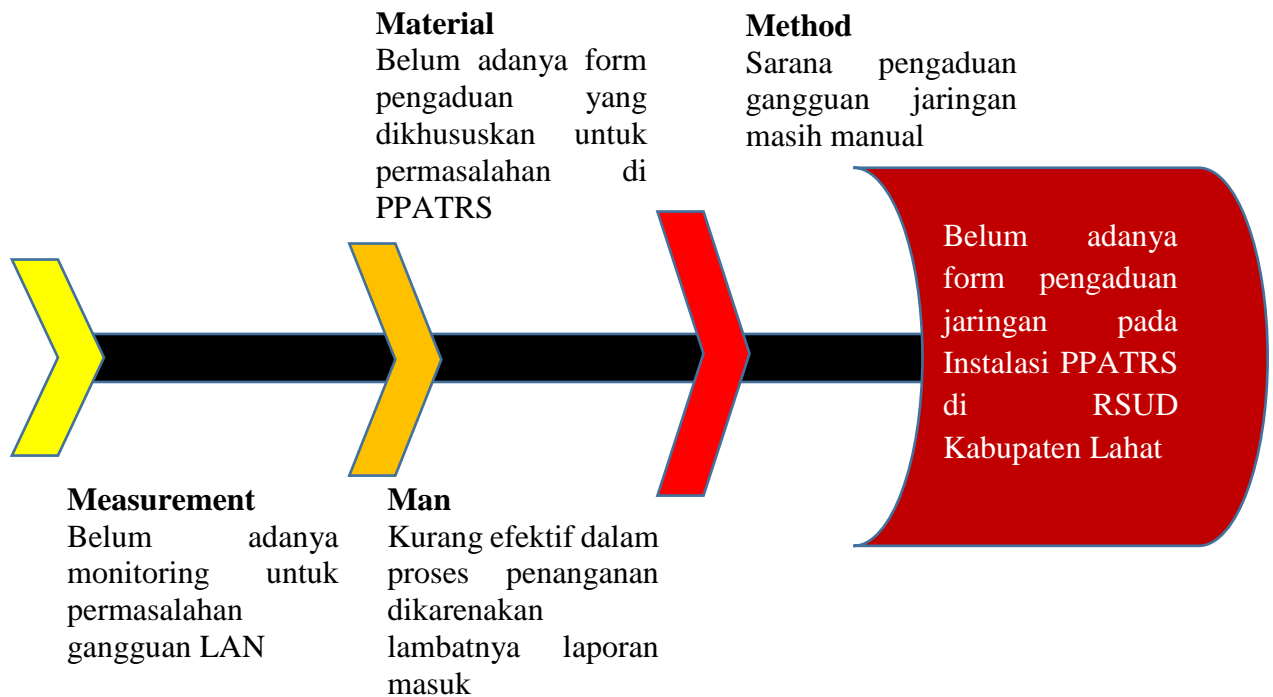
**Material**
Belum adanya form pengaduan yang dikhususkan untuk permasalahan di PPATRS

**Method**
Sarana pengaduan gangguan jaringan masih manual

Belum adanya form pengaduan jaringan pada Instalasi PPATRS di RSUD Kabupaten Lahat

**Measurement**
Belum adanya monitoring untuk permasalahan gangguan LAN

**Man**
Kurang efektif dalam proses penanganan dikarenakan lambatnya laporan masuk